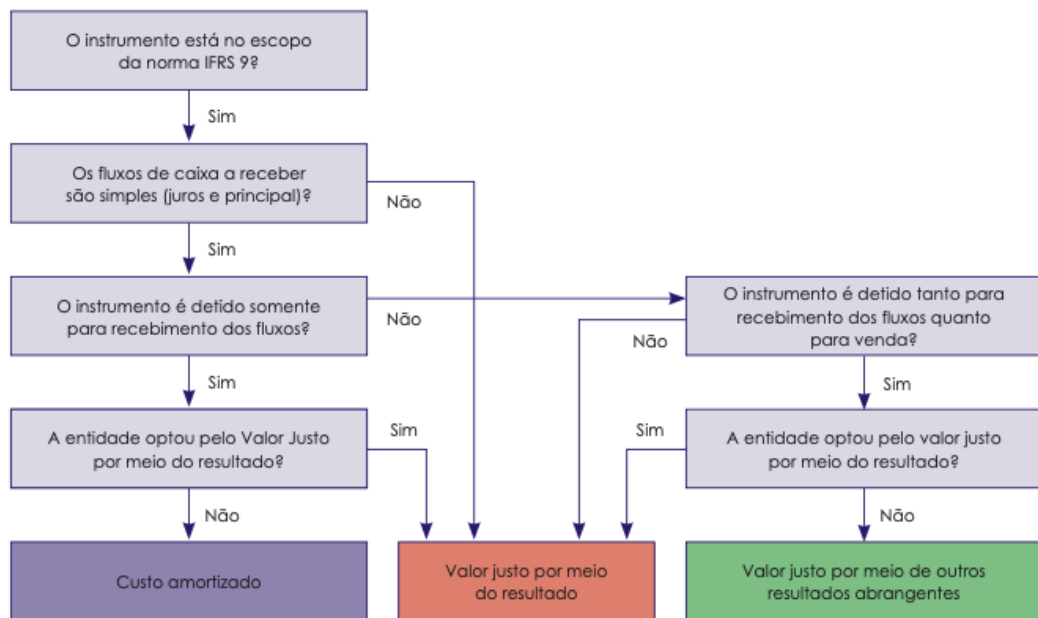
O instrumento está no escopo da norma IFRS 9?

Sim

Os fluxos de caixa a receber são simples (juros e principal)?

Não

Sim

O instrumento é detido somente para recebimento dos fluxos?

Não

O instrumento é detido tanto para recebimento dos fluxos quanto para venda?

Não

Sim

Sim

A entidade optou pelo Valor Justo por meio do resultado?

Sim

Sim

A entidade optou pelo valor justo por meio do resultado?

Não

Não

Custo amortizado

Valor justo por meio do resultado

Valor justo por meio de outros resultados abrangentes